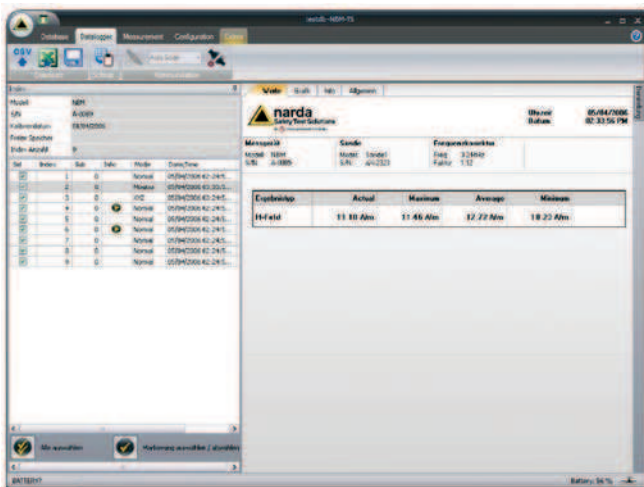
testdb - NBM-TS

Database Datalogger Measurement Configuration

CSV

Modell NBM
S/N A-0089
Kalibrierdatum 03/04/2006

Sel Index Sub Info Mode Date/Time
1 0 Normal 05/04/2006 02:24:5...
2 0 Minimax 05/04/2006 03:20:5...
3 0 XYZ 05/04/2006 02:24:5...
4 0 Normal 05/04/2006 02:24:5...
5 0 Normal 05/04/2006 02:24:5...
6 0 Normal 05/04/2006 02:24:5...
7 0 Normal 05/04/2006 02:24:5...
8 0 Normal 05/04/2006 02:24:5...
9 0 Normal 05/04/2006 02:24:5...

Alle auswählen

Markierung auswählen / abwählen

Werte Grafik Info Allgemein

narda Safety Test Solutions

Uhrzeit 05/04/2006
Datum 02:33:56 PM

Messgerät
Modell NBM
S/N A-0089

Sonde
Modell
S/N

Frequenzkorrektur
Freq.
Faktor 1.52

| Ergebnistyp | Actual | Maximum | Average | Minimum |
|---|---|---|---|---|
| H-Feld | 11.10 A/m | 11.46 A/m | 12.22 A/m | 10.23 A/m |

BATTERY?

Battery: 56 %